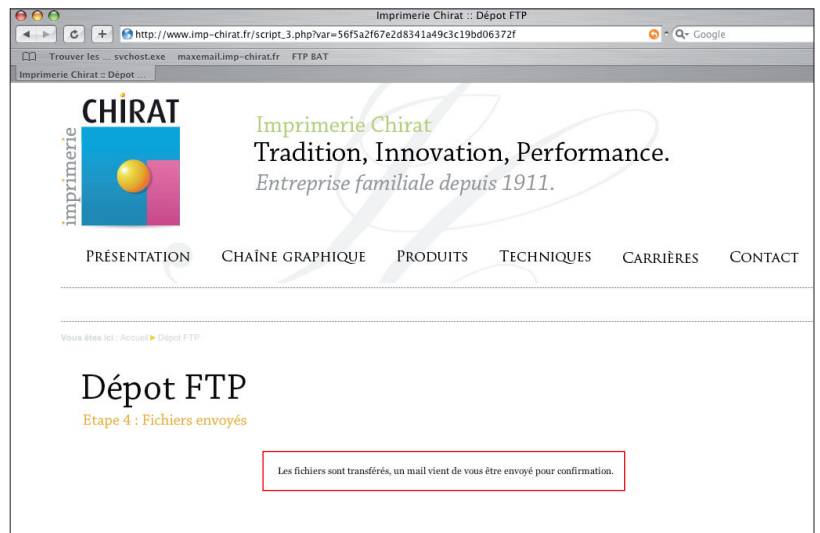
Imprimerie Chirat :: Dépot FTP

http://www.imp-chirat.fr/script_3.php?var=56f5a2f67e2d8341a49c3c19bd06372f

Google

Trouver les ... svchost.exe maxemail.imp-chirat.fr FTP BAT

Imprimerie Chirat :: Dépot ...

imprimerie CHIRAT

Imprimerie Chirat
Tradition, Innovation, Performance.
Entreprise familiale depuis 1911.

PRÉSENTATION CHAÎNE GRAPHIQUE PRODUITS TECHNIQUES CARRIÈRES CONTACT

Vous êtes ici : Accueil ▶ Dépot FTP

Dépot FTP
Etape 4 : Fichiers envoyés

Les fichiers sont transférés, un mail vient de vous être envoyé pour confirmation.